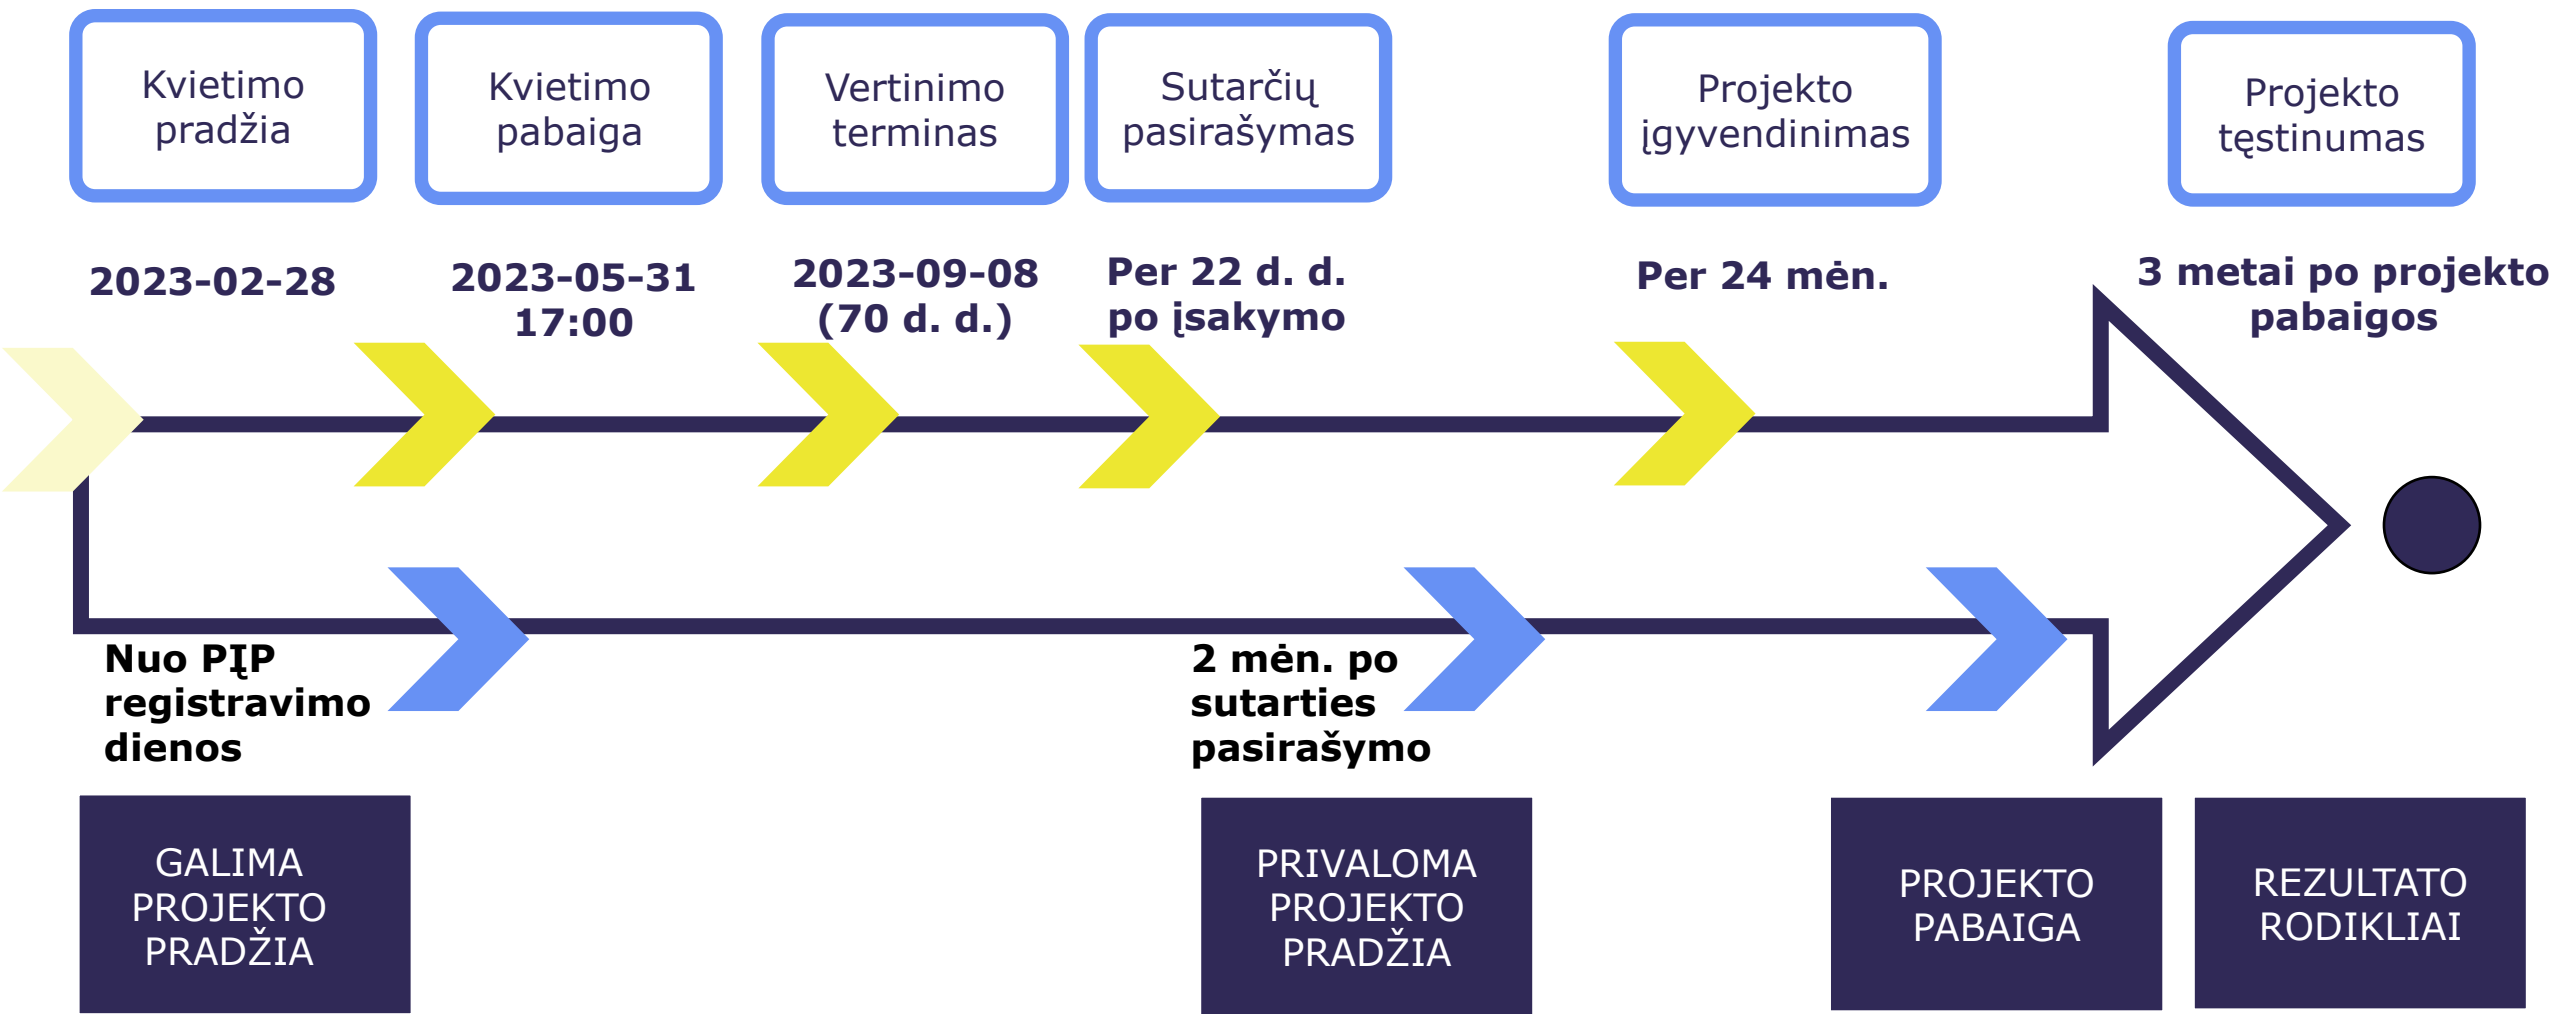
Kvietimo pradžia

Kvietimo pabaiga

Vertinimo terminas

Sutarčių pasirašymas

Projekto įgyvendinimas

Projekto tęstinumas

2023-02-28

2023-05-31 17:00

2023-09-08 (70 d. d.)

Per 22 d. d. po įsakymo

Per 24 mėn.

3 metai po projekto pabaigos

Nuo PĮP registravimo dienos

2 mėn. po sutarties pasirašymo

GALIMA PROJEKTO PRADŽIA

PRIVALOMA PROJEKTO PRADŽIA

PROJEKTO PABAIGA

REZULTATO RODIKLIAI